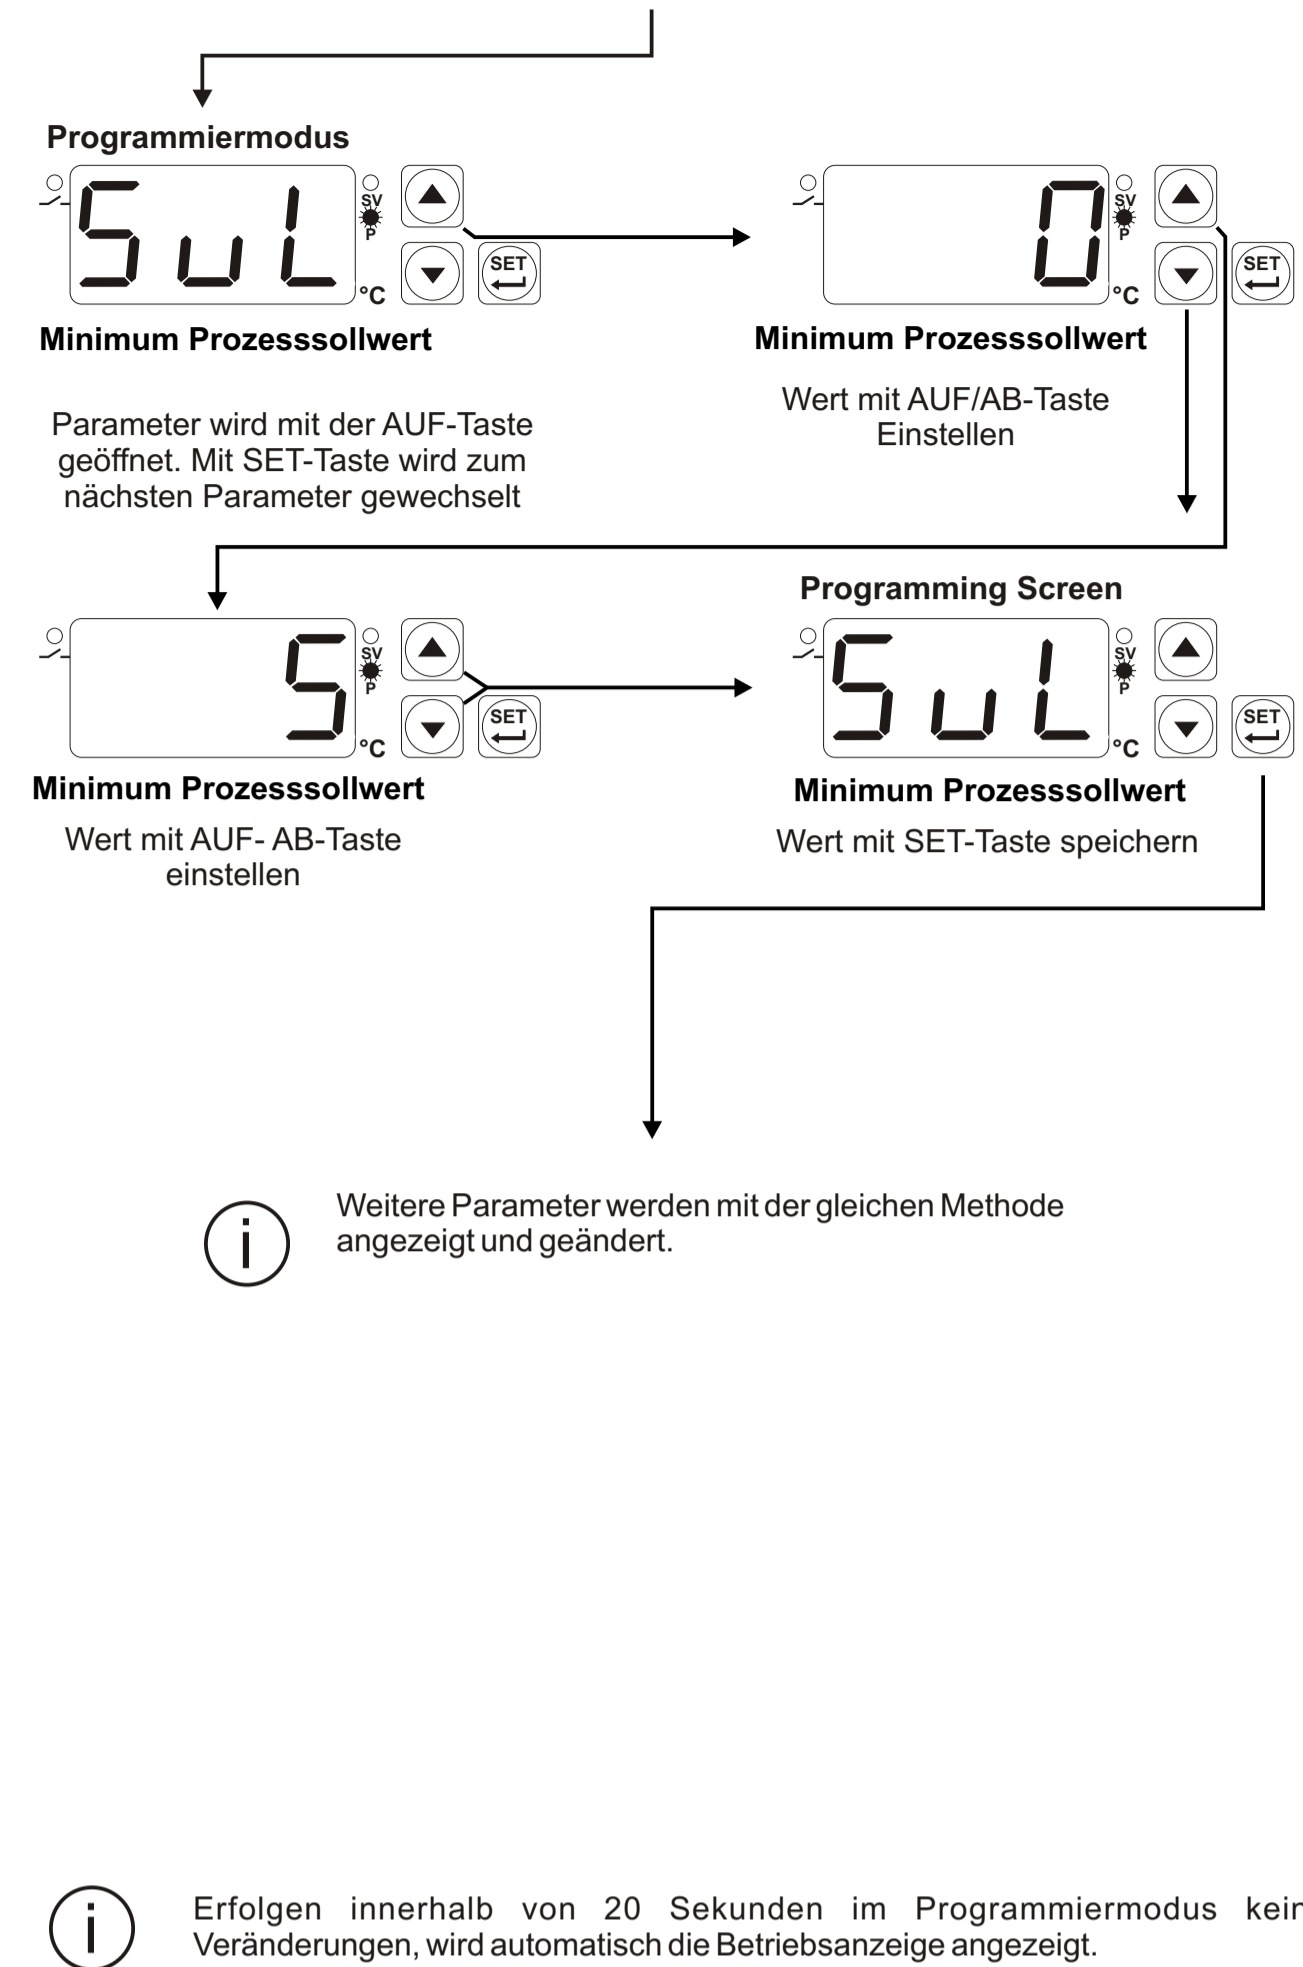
Programmiermodus

SuL

SV
P
°C

SET

Minimum Prozesssollwert

Parameter wird mit der AUF-Taste geöffnet. Mit SET-Taste wird zum nächsten Parameter gewechselt

0

SV
P
°C

SET

Minimum Prozesssollwert

Wert mit AUF/AB-Taste Einstellen

5

SV
P
°C

SET

Minimum Prozesssollwert

Wert mit AUF- AB-Taste einstellen

Programming Screen

SuL

SV
P
°C

SET

Minimum Prozesssollwert

Wert mit SET-Taste speichern

Weitere Parameter werden mit der gleichen Methode angezeigt und geändert.

Erfolgen innerhalb von 20 Sekunden im Programmiermodus kein Veränderungen, wird automatisch die Betriebsanzeige angezeigt.